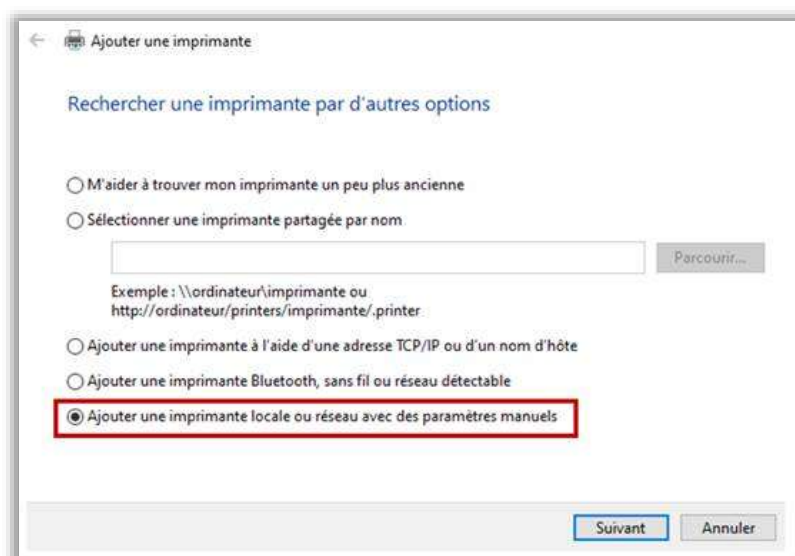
Ajouter une imprimante

Rechercher une imprimante par d'autres options

M'aider à trouver mon imprimante un peu plus ancienne

Sélectionner une imprimante partagée par nom

Parcourir...

Exemple : \\ordinateur\imprimante ou http://ordinateur/printers/imprimante/.printer

Ajouter une imprimante à l'aide d'une adresse TCP/IP ou d'un nom d'hôte

Ajouter une imprimante Bluetooth, sans fil ou réseau détectable

Ajouter une imprimante locale ou réseau avec des paramètres manuels

Suivant Annuler